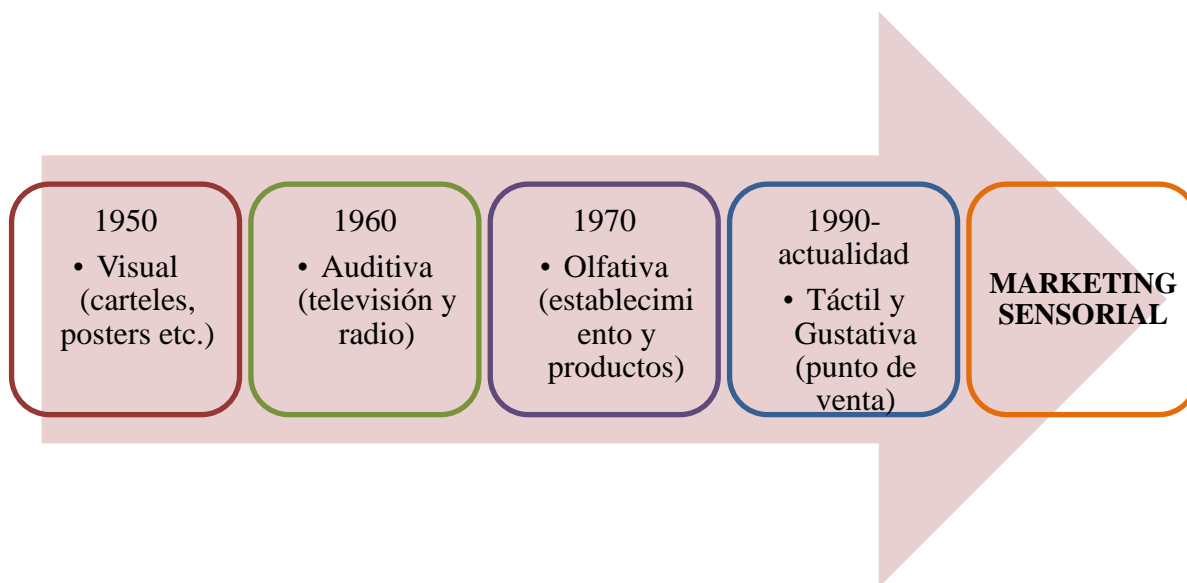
1950

• Visual (carteles, posters etc.)

1960

• Auditiva (televisión y radio)

1970

• Olfativa (establecimiento y productos)

1990-actualidad

• Táctil y Gustativa (punto de venta)

MARKETING SENSORIAL